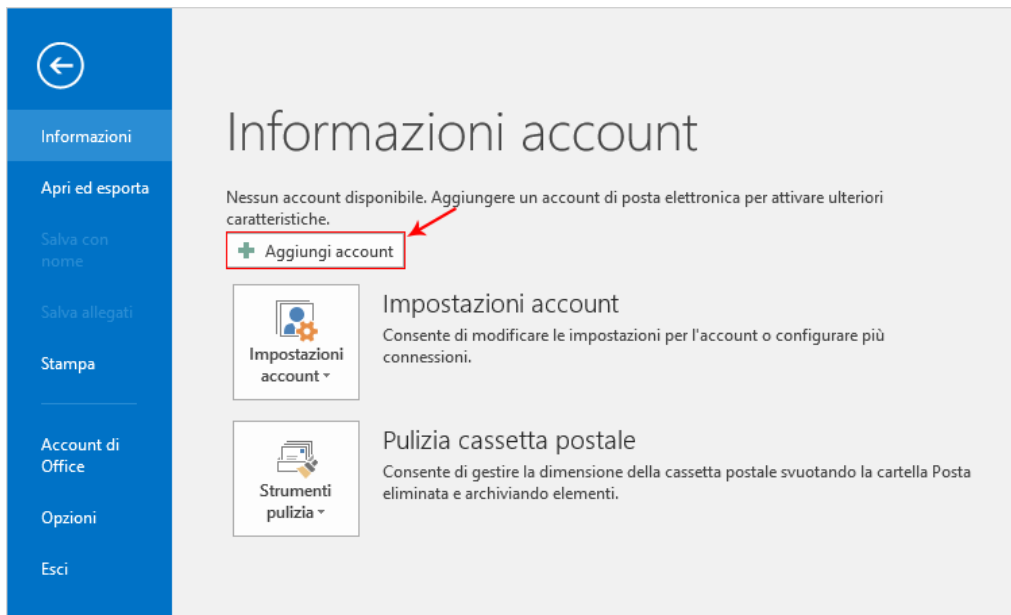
Informazioni

Apri ed esporta

Salva con nome

Salva allegati

Stampa

Account di Office

Opzioni

Esci

Informazioni account

Nessun account disponibile. Aggiungere un account di posta elettronica per attivare ulteriori caratteristiche.

Aggiungi account

Impostazioni account

Impostazioni account

Consente di modificare le impostazioni per l'account o configurare più connessioni.

Strumenti pulizia

Pulizia cassetta postale

Consente di gestire la dimensione della cassetta postale svuotando la cartella Posta eliminata e archiviando elementi.